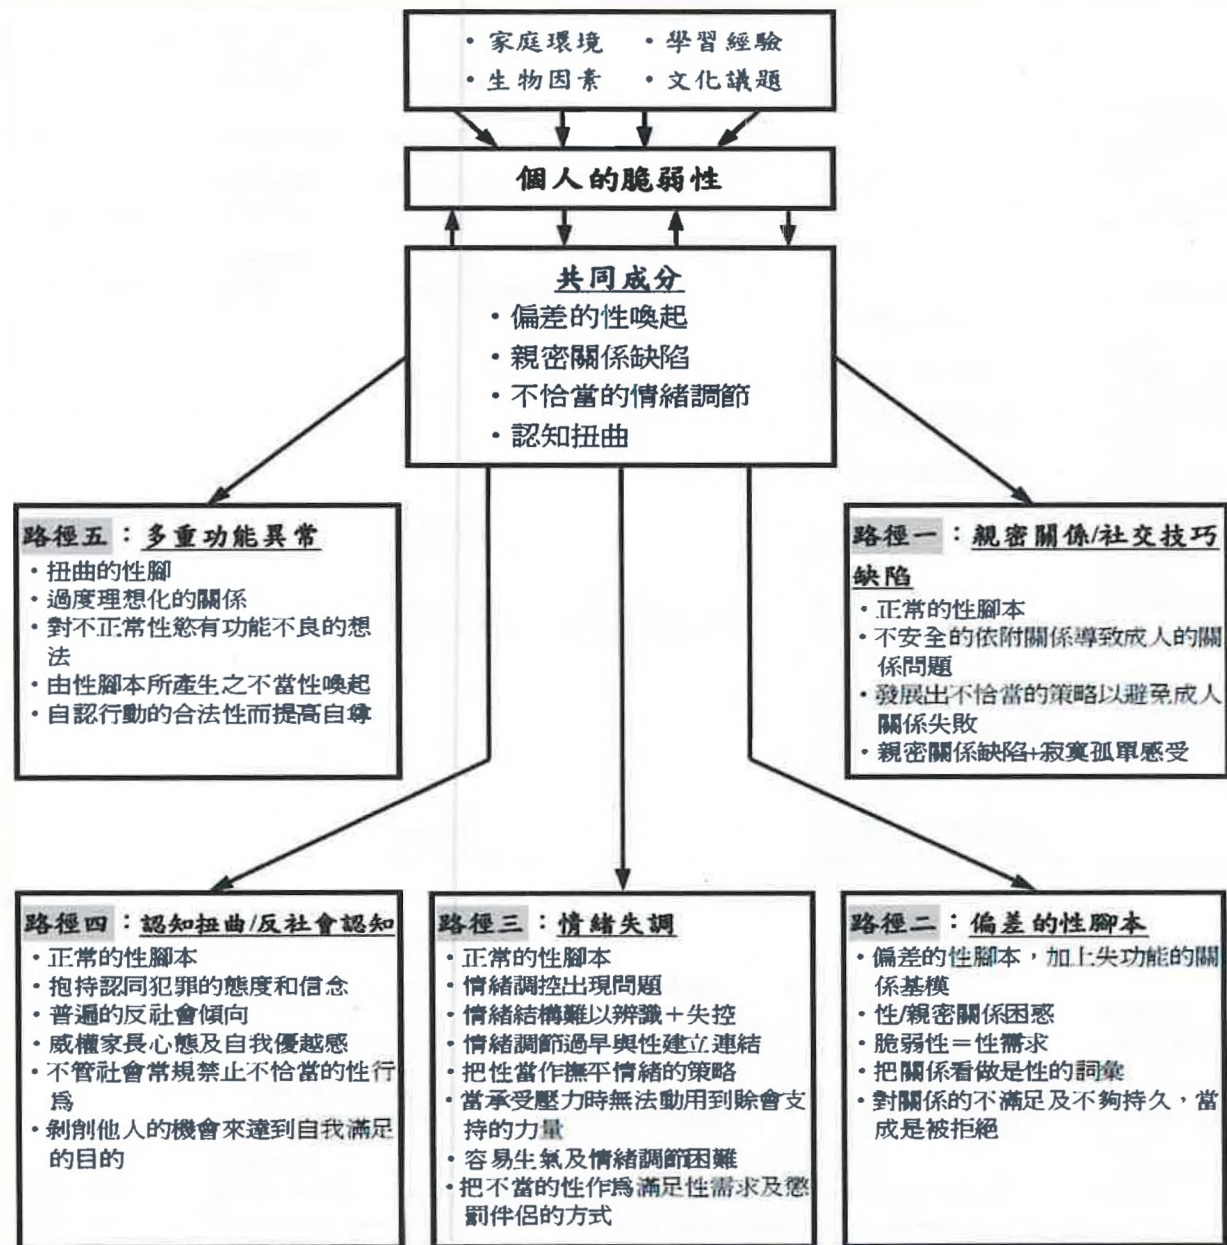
• 家庭環境　• 學習經驗
• 生物因素　• 文化議題

個人的脆弱性

共同成分
• 偏差的性喚起
• 親密關係缺陷
• 不恰當的情緒調節
• 認知扭曲

路徑五：多重功能異常
• 扭曲的性腳
• 過度理想化的關係
• 對不正常性慾有功能不良的想法
• 由性腳本所產生之不當性喚起
• 自認行動的合法性而提高自尊

路徑一：親密關係/社交技巧缺陷
• 正常的性腳本
• 不安全的依附關係導致成人的關係問題
• 發展出不恰當的策略以避免成人關係失敗
• 親密關係缺陷+寂寞孤單感受

路徑四：認知扭曲/反社會認知
• 正常的性腳本
• 抱持認同犯罪的態度和信念
• 普遍的反社會傾向
• 威權家長心態及自我優越感
• 不管社會常規禁止不恰當的性行為
• 剝削他人的機會來達到自我滿足的目的

路徑三：情緒失調
• 正常的性腳本
• 情緒調控出現問題
• 情緒結構難以辨識＋失控
• 情緒調節過早與性建立連結
• 把性當作撫平情緒的策略
• 當承受壓力時無法動用到肆會支持的力量
• 容易生氣及情緒調節困難
• 把不當的性作爲滿足性需求及懲罰伴侶的方式

路徑二：偏差的性腳本
• 偏差的性腳本，加上失功能的關係基模
• 性/親密關係困惑
• 脆弱性＝性需求
• 把關係看做是性的詞彙
• 對關係的不滿足及不夠持久，當成是被拒絕